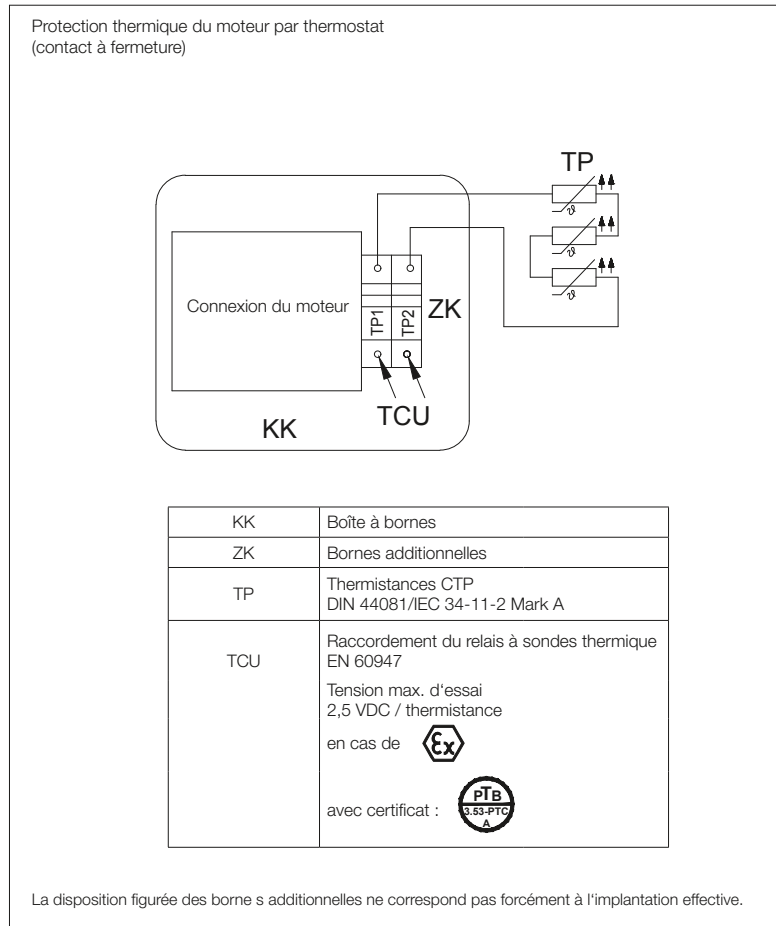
Protection thermique du moteur par thermostat
(contact à fermeture)

TP

Connexion du moteur

TP1

TP2

ZK

TCU

KK

| KK | Boîte à bornes |
|---|---|
| ZK | Bornes additionnelles |
| TP | Thermistances CTP<br>DIN 44081/IEC 34-11-2 Mark A |
| TCU | Raccordement du relais à sondes thermique<br>EN 60947<br><br>Tension max. d'essai<br>2,5 VDC / thermistance<br><br>en cas de Ex<br><br>avec certificat : PTB 3.53-PTC A |

La disposition figurée des borne s additionnelles ne correspond pas forcément à l'implantation effective.